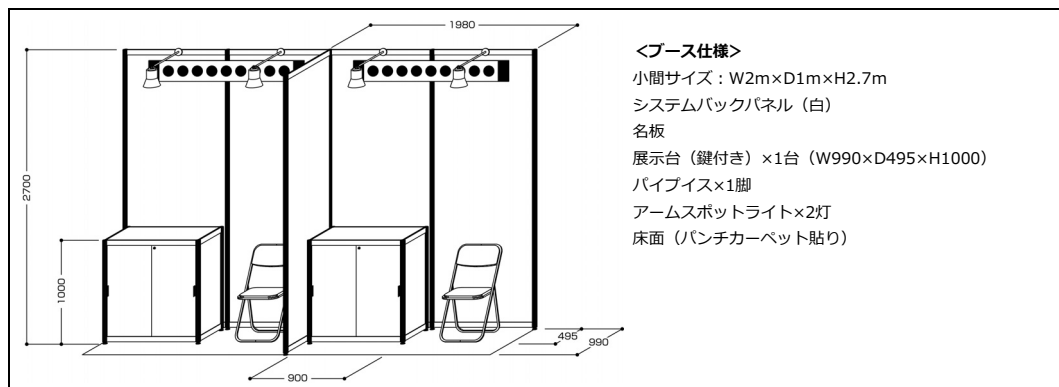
1980

2700

1000

495

990

900

<ブース仕様>
小間サイズ：W2m×D1m×H2.7m
システムバックパネル（白）
名板
展示台（鍵付き）×1台（W990×D495×H1000）
パイプイス×1脚
アームスポットライト×2灯
床面（パンチカーペット貼り）